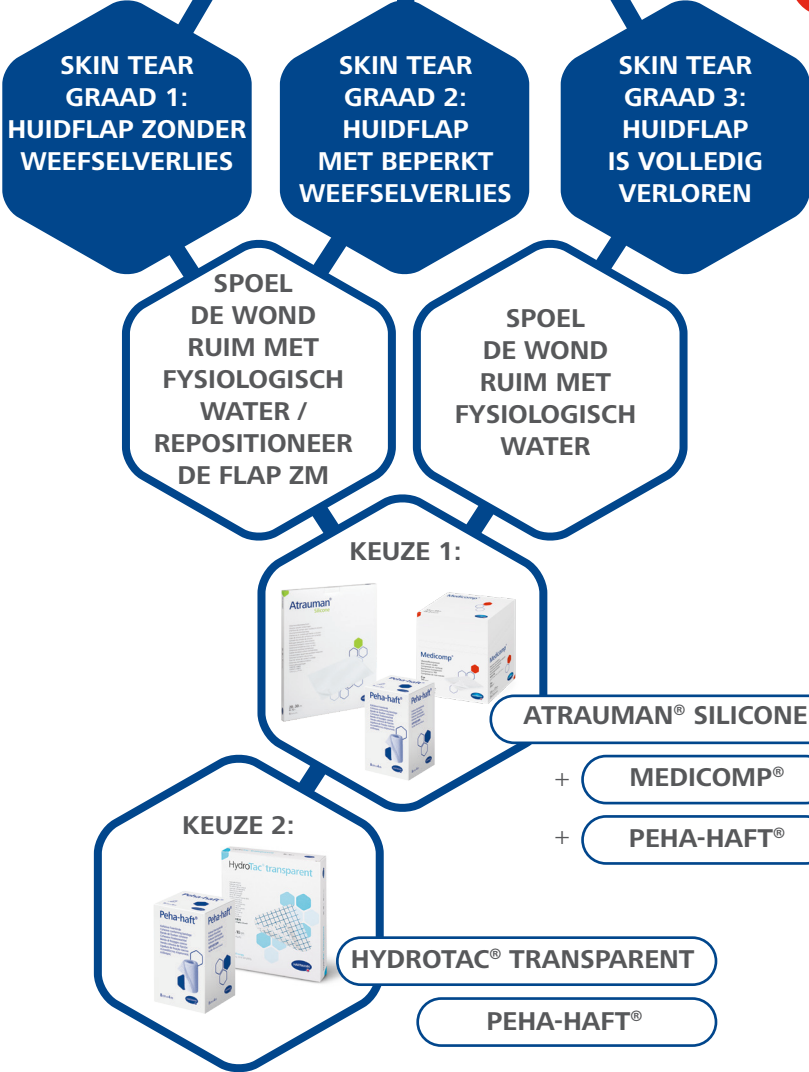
SKIN TEAR GRAAD 1: HUIDFLAP ZONDER WEEFSELVERLIES

SKIN TEAR GRAAD 2: HUIDFLAP MET BEPERKT WEEFSELVERLIES

SKIN TEAR GRAAD 3: HUIDFLAP IS VOLLEDIG VERLOREN

SPOEL DE WOND RUIM MET FYSIOLOGISCH WATER / REPOSITIONEER DE FLAP ZM

SPOEL DE WOND RUIM MET FYSIOLOGISCH WATER

KEUZE 1:

Atrauman Silicone

Medicomp

Peha-haft

ATRAUMAN® SILICONE

+ MEDICOMP®

+ PEHA-HAFT®

KEUZE 2:

HydroTac transparent

Peha-haft

HYDROTAC® TRANSPARENT

PEHA-HAFT®